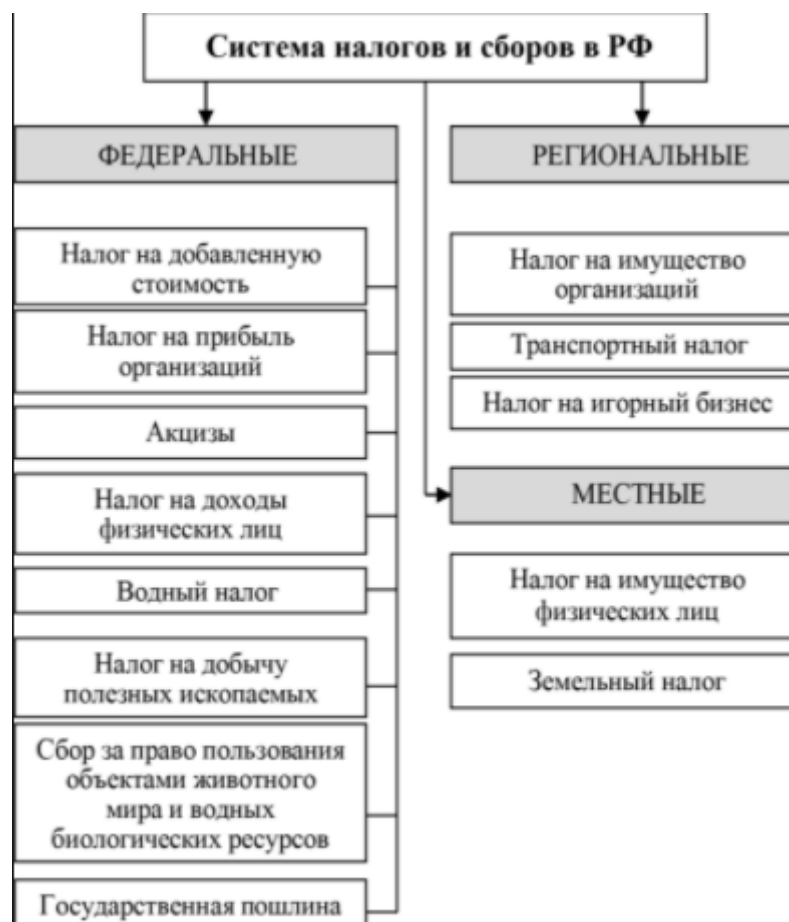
Система налогов и сборов в РФ

ФЕДЕРАЛЬНЫЕ

Налог на добавленную стоимость

Налог на прибыль организаций

Акцизы

Налог на доходы физических лиц

Водный налог

Налог на добычу полезных ископаемых

Сбор за право пользования объектами животного мира и водных биологических ресурсов

Государственная пошлина

РЕГИОНАЛЬНЫЕ

Налог на имущество организаций

Транспортный налог

Налог на игорный бизнес

МЕСТНЫЕ

Налог на имущество физических лиц

Земельный налог